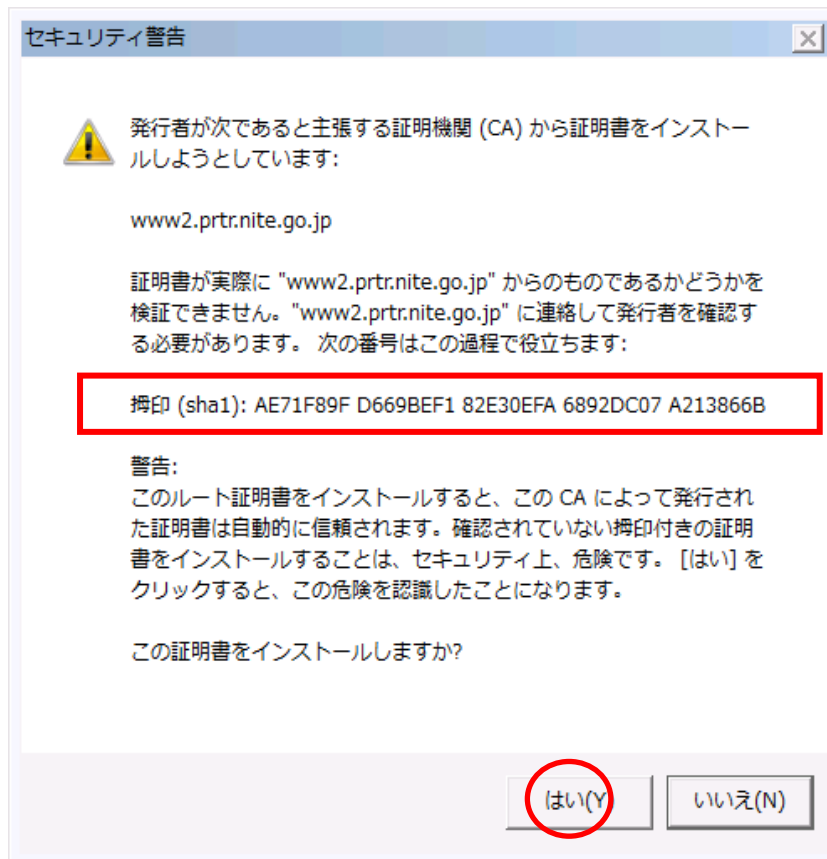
セキュリティ警告

発行者が次であると主張する証明機関 (CA) から証明書をインストールしようとしています:

www2.prtr.nite.go.jp

証明書が実際に "www2.prtr.nite.go.jp" からのものであるかどうかを検証できません。"www2.prtr.nite.go.jp" に連絡して発行者を確認する必要があります。 次の番号はこの過程で役立ちます:

拇印 (sha1): AE71F89F D669BEF1 82E30EFA 6892DC07 A213866B

警告:
このルート証明書をインストールすると、この CA によって発行された証明書は自動的に信頼されます。確認されていない拇印付きの証明書をインストールすることは、セキュリティ上、危険です。 [はい] をクリックすると、この危険を認識したことになります。

この証明書をインストールしますか?

はい(Y)

いいえ(N)